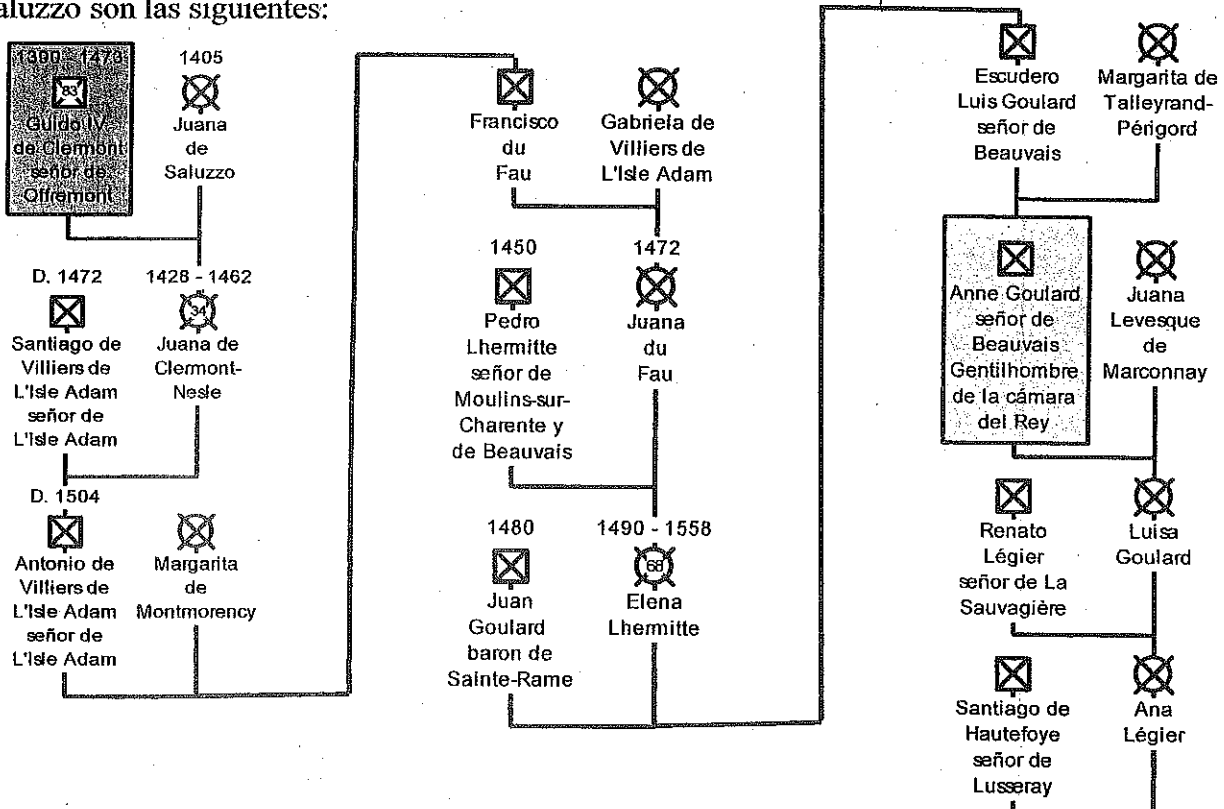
aluzzo son las siguientes:

1390 - 1473
83
Guido IV de Clermont señor de Offremont

1405
Juana de Saluzzo

D. 1472
Santiago de Villiers de L'Isle Adam señor de L'Isle Adam

1428 - 1462
34
Juana de Clermont-Nesle

D. 1504
Antonio de Villiers de L'Isle Adam señor de L'Isle Adam

Margarita de Montmorency

Francisco du Fau

Gabriela de Villiers de L'Isle Adam

1450
Pedro Lhermitte señor de Moulins-sur-Charente y de Beauvais

1472
Juana du Fau

1480
Juan Goulard baron de Sainte-Rame

1490 - 1558
68
Elena Lhermitte

Escudero Luis Goulard señor de Beauvais

Margarita de Talleyrand-Périgord

Anne Goulard señor de Beauvais Gentilhombre de la cámara del Rey

Juana Levesque de Marconnay

Renato Légier señor de La Sauvagière

Luisa Goulard

Santiago de Hautefoye señor de Lusseray

Ana Légier